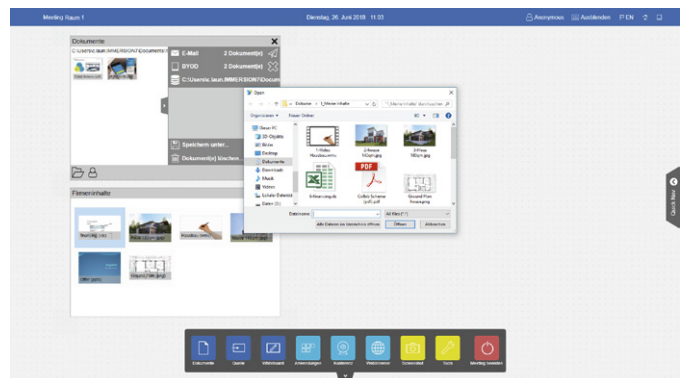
Meeting Raum 1

Dienstag, 26. Juni 2018 11:03

Anonymous Ausblenden EN

Dokumente

C:\Users\c.laun.IMMERSION7\Dokumente\

E-Mail 2 Dokument(e)

BYOD 2 Dokument(e)

C:\Users\c.laun.IMMERSION7\Dokum

Speichern unter...

Dokument(e) löschen

Open

Dokumente > 1_Meine Inhalte

Organisieren Neuer Ordner

Dieser PC

3D-Objekte

Bilder

Desktop

Dokumente

Downloads

Musik

Videos

Lokaler Datenträger

Daten (D:)

1-Video Hausbau.wmv

2-Frame 3D.jpg

3-Plan 3D.jpg

4-Planungs.xlsx

PDF

Collab Scheme (pdf).pdf

Ground Plan Design.jpg

Dateiname:

Alle Dateien (*.*)

Öffnen

Abbrechen

Quick Nav

Flimerinhalte

Dokumente

Quelle

Whiteboard

Anwendungen

Kamera

Webbrowser

Screenshot

Tools

Meeting beenden